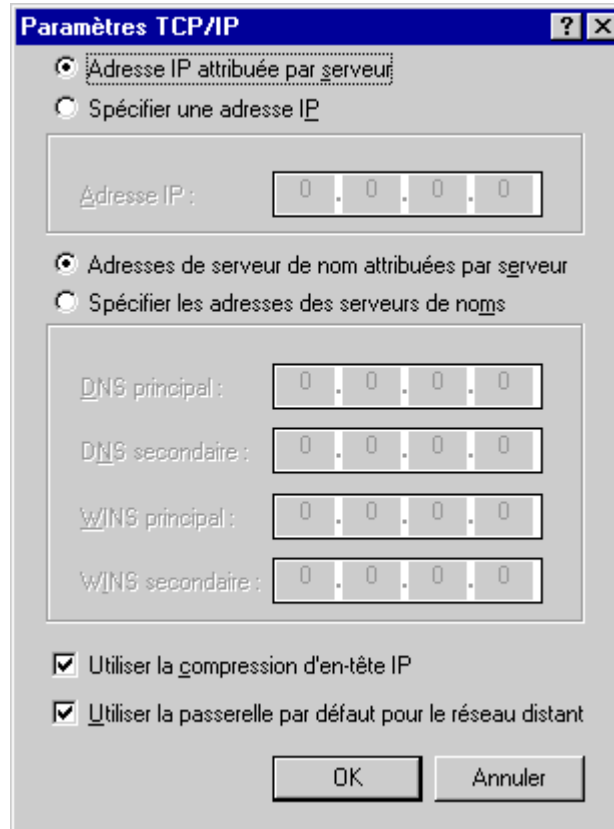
Paramètres TCP/IP

?

X

Adresse IP attribuée par serveur

Spécifier une adresse IP

Adresse IP : 0 . 0 . 0 . 0

Adresses de serveur de nom attribuées par serveur

Spécifier les adresses des serveurs de noms

DNS principal : 0 . 0 . 0 . 0

DNS secondaire : 0 . 0 . 0 . 0

WINS principal : 0 . 0 . 0 . 0

WINS secondaire : 0 . 0 . 0 . 0

Utiliser la compression d'en-tête IP

Utiliser la passerelle par défaut pour le réseau distant

OK

Annuler